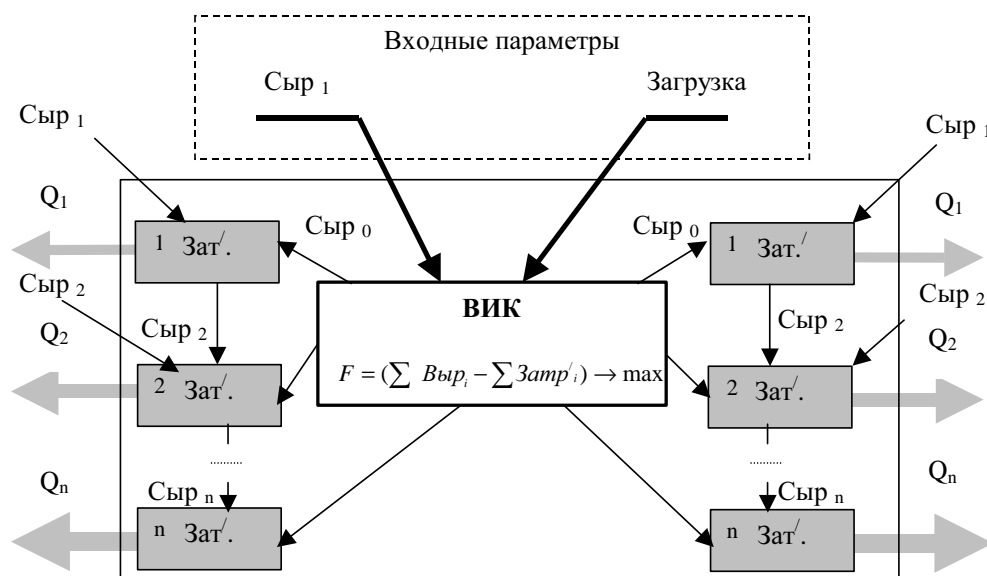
Входные параметры

Сыр $_1$

Загрузка

Сыр $_1$

Сыр $_1$

$Q_1$

$Q_1$

$^1$ Зат$^/$.

Сыр $_0$

Сыр $_0$

$^1$ Зат.$^/$

Сыр $_2$

Сыр $_2$

ВИК

Сыр $_2$

Сыр $_2$

$Q_2$

$Q_2$

$F = (\sum Выр_i - \sum Затр^{/}_i) \rightarrow \max$

$^2$ Зат$^/$.

$^2$ Зат$^/$.

$Q_n$

$Q_n$

Сыр $_n$

Сыр $_n$

$^n$ Зат$^/$.

$^n$ Зат$^/$.